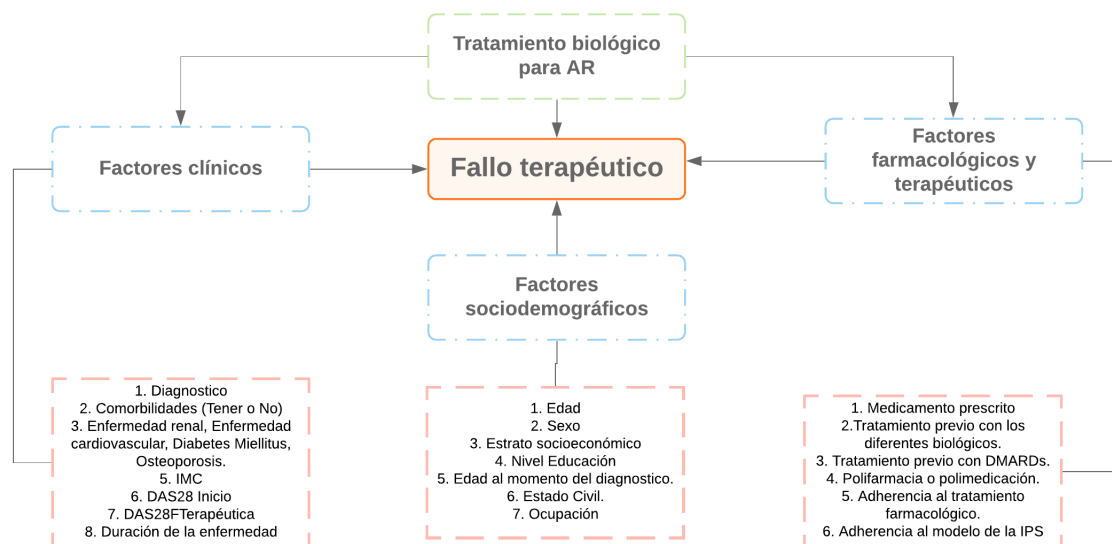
Tratamiento biológico para AR

Factores clínicos

Fallo terapéutico

Factores farmacológicos y terapéuticos

Factores sociodemográficos

1. Diagnostico
2. Comorbilidades (Tener o No)
3. Enfermedad renal, Enfermedad cardiovascular, Diabetes Miellitus, Osteoporosis.
5. IMC
6. DAS28 Inicio
7. DAS28FTerapéutica
8. Duración de la enfermedad

1. Edad
2. Sexo
3. Estrato socioeconómico
4. Nivel Educación
5. Edad al momento del diagnostico.
6. Estado Civil.
7. Ocupación

1. Medicamento prescrito
2.Tratamiento previo con los diferentes biológicos.
3. Tratamiento previo con DMARDs.
4. Polifarmacia o polimedicación.
5. Adherencia al tratamiento farmacológico.
6. Adherencia al modelo de la IPS